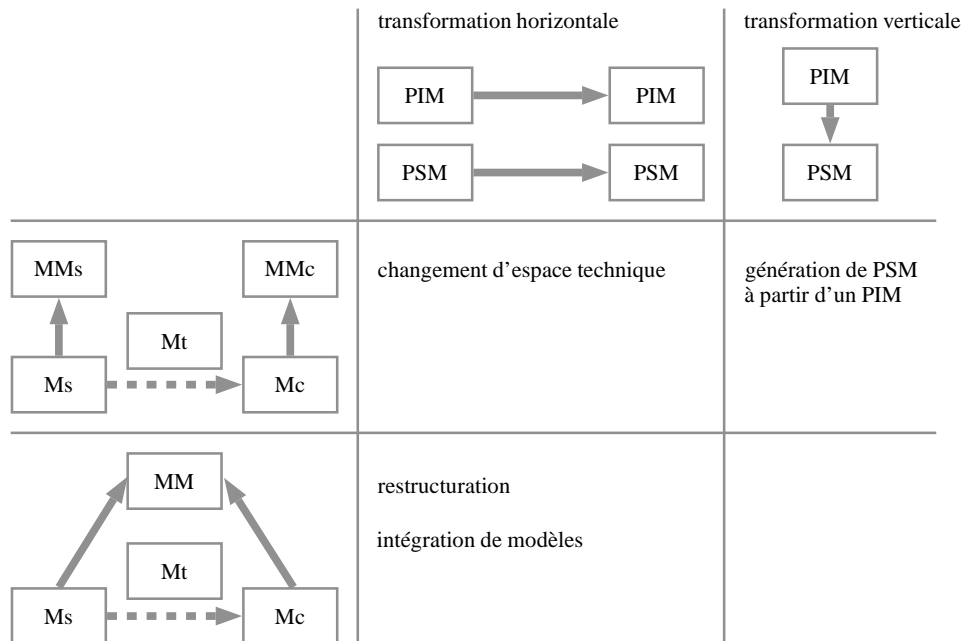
| | transformation horizontale | transformation verticale |
|---|---|---|
| | PIM → PIM<br>PSM → PSM | PIM ↓ PSM |
| MMs, MMc, Mt, Ms → Mc | changement d'espace technique | génération de PSM à partir d'un PIM |
| MM, Mt, Ms → Mc | restructuration<br><br>intégration de modèles | |